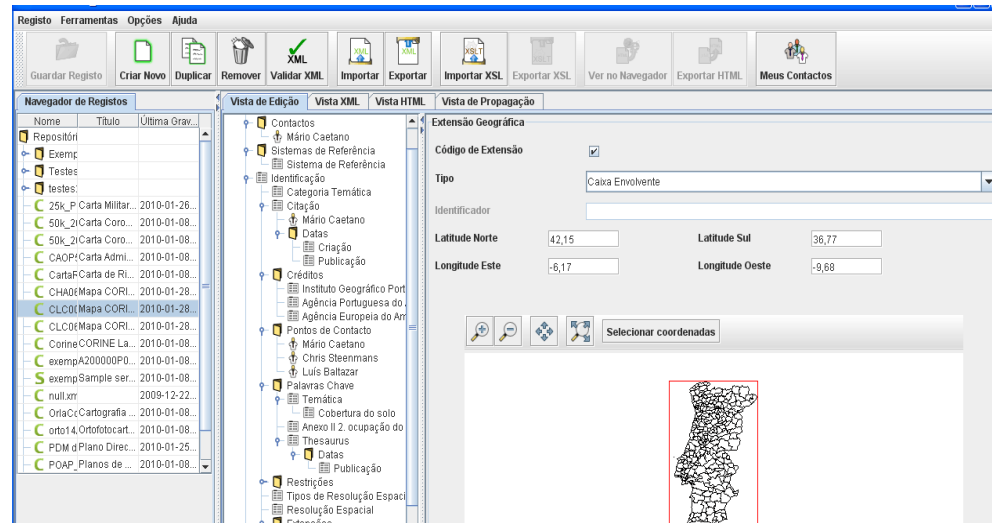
Registo Ferramentas Opções Ajuda

Guardar Registo | Criar Novo | Duplicar | Remover | XML Validar XML | Importar | Exportar | Importar XSL | Exportar XSL | Ver no Navegador | Exportar HTML | Meus Contactos

Navegador de Registos

| Nome | Título | Última Grav... |
|---|---|---|
| Repositóri | | |
| Exemp | | |
| Testes | | |
| testes: | | |
| 25k_P | Carta Militar... | 2010-01-26... |
| 50k_2( | Carta Coro... | 2010-01-08... |
| 50k_2( | Carta Coro... | 2010-01-08... |
| CAOP! | Carta Admi... | 2010-01-08... |
| CartaF | Carta de Ri... | 2010-01-08... |
| CHA0( | Mapa CORI... | 2010-01-28... |
| CLC0( | Mapa CORI... | 2010-01-28... |
| CLC0( | Mapa CORI... | 2010-01-28... |
| Corine | CORINE La... | 2010-01-08... |
| exemp | A200000P0... | 2010-01-08... |
| exemp | Sample ser... | 2010-01-08... |
| null.xm | | 2009-12-22... |
| OrlaCo | Cartografia ... | 2010-01-08... |
| orto14. | Ortofotocart... | 2010-01-08... |
| PDM d | Plano Direc... | 2010-01-25... |
| POAP_ | Planos de ... | 2010-01-08... |

Vista de Edição | Vista XML | Vista HTML | Vista de Propagação

Contactos
Mário Caetano
Sistemas de Referência
Sistema de Referência
Identificação
Categoria Temática
Citação
Mário Caetano
Datas
Criação
Publicação
Créditos
Instituto Geográfico Port
Agência Portuguesa do A
Agência Europeia do Am
Pontos de Contacto
Mário Caetano
Chris Steenmans
Luís Baltazar
Palavras Chave
Temática
Cobertura do solo
Anexo II 2. ocupação do
Thesaurus
Datas
Publicação
Restrições
Tipos de Resolução Espaci
Resolução Espacial
Extensões

Extensão Geográfica

Código de Extensão

Tipo Caixa Envolvente

Identificador

Latitude Norte 42,15
Latitude Sul 36,77
Longitude Este -6,17
Longitude Oeste -9,68

Selecionar coordenadas